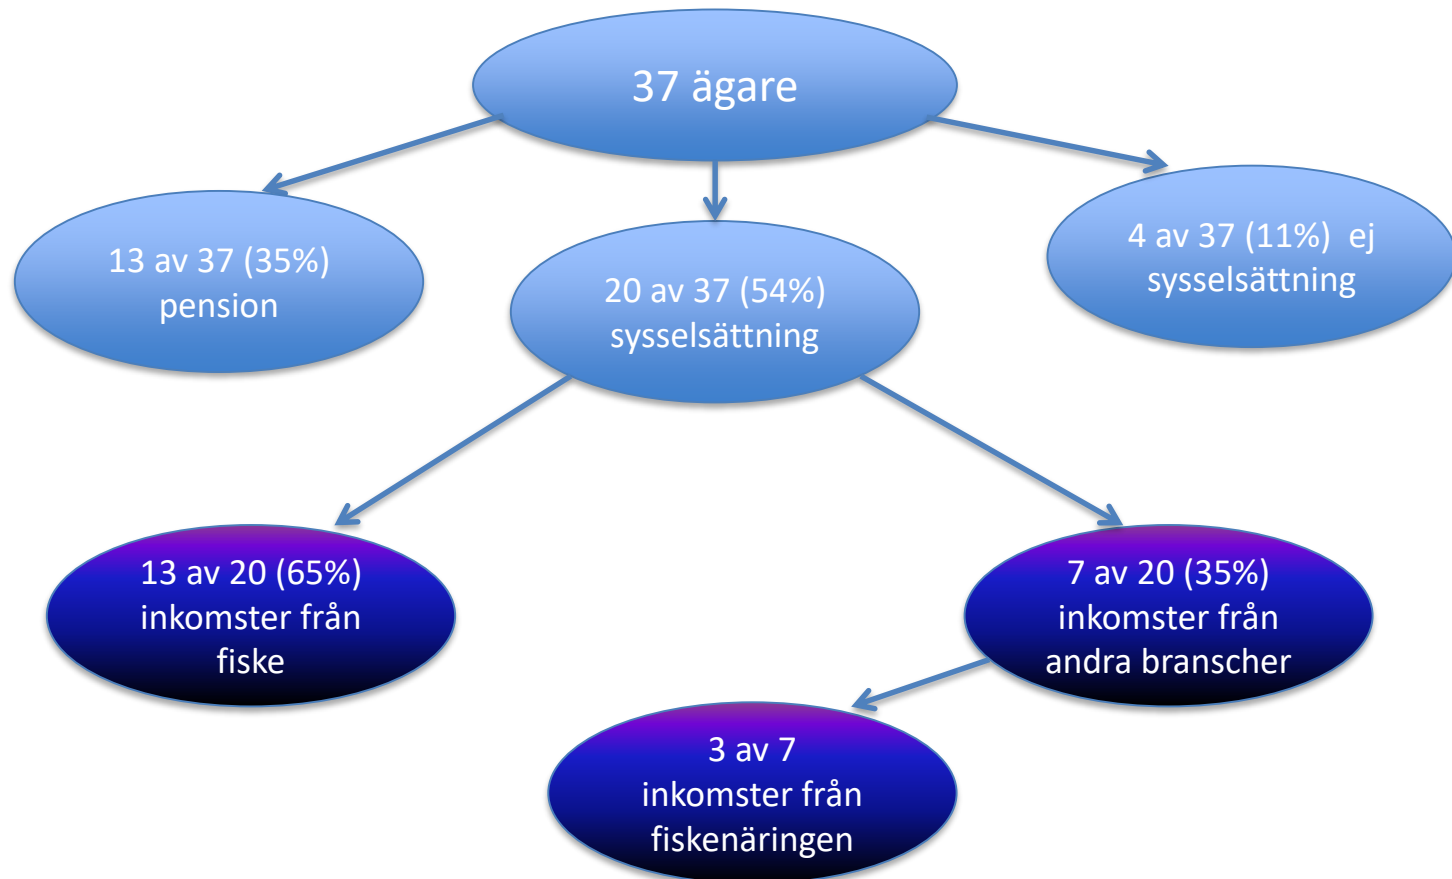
37 ägare

13 av 37 (35%) pension

20 av 37 (54%) sysselsättning

4 av 37 (11%) ej sysselsättning

13 av 20 (65%) inkomster från fiske

7 av 20 (35%) inkomster från andra branscher

3 av 7 inkomster från fiskenäringen